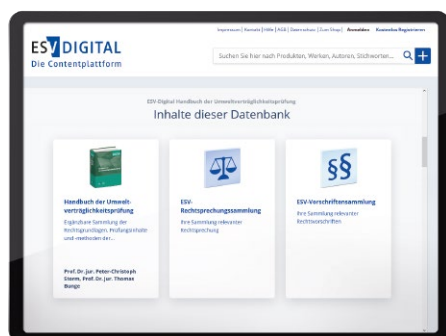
Impressum | Kontakt | Hilfe | AGB | Datenschutz | Zum Shop | Anmelden Kostenlos Registrieren

ESV DIGITAL
Die Contentplattform

Suchen Sie hier nach Produkten, Werken, Autoren, Stichworten...

ESV-Digital Handbuch der Umweltverträglichkeitsprüfung
Inhalte dieser Datenbank

Handbuch der Umweltverträglichkeitsprüfung
Ergänzbare Sammlung der Rechtsgrundlagen, Prüfungsinhalte und -methoden der...

Prof. Dr. jur. Peter-Christoph Storm, Prof. Dr. jur. Thomas Bunge

ESV-Rechtsprechungssammlung
Ihre Sammlung relevanter Rechtsprechung

ESV-Vorschriftensammlung
Ihre Sammlung relevanter Rechtsvorschriften